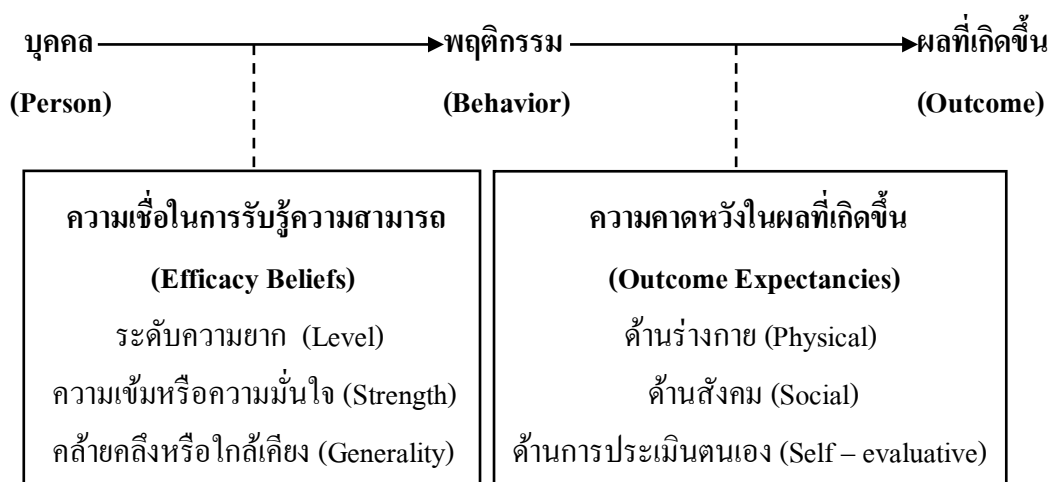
บุคคล พฤติกรรม ผลที่เกิดขึ้น

(Person) (Behavior) (Outcome)

ความเชื่อในการรับรู้ความสามารถ

(Efficacy Beliefs)

ระดับความยาก (Level)

ความเข้มหรือความมั่นใจ (Strength)

คล้ายคลึงหรือใกล้เคียง (Generality)

ความคาดหวังในผลที่เกิดขึ้น

(Outcome Expectancies)

ด้านร่างกาย (Physical)

ด้านสังคม (Social)

ด้านการประเมินตนเอง (Self – evaluative)